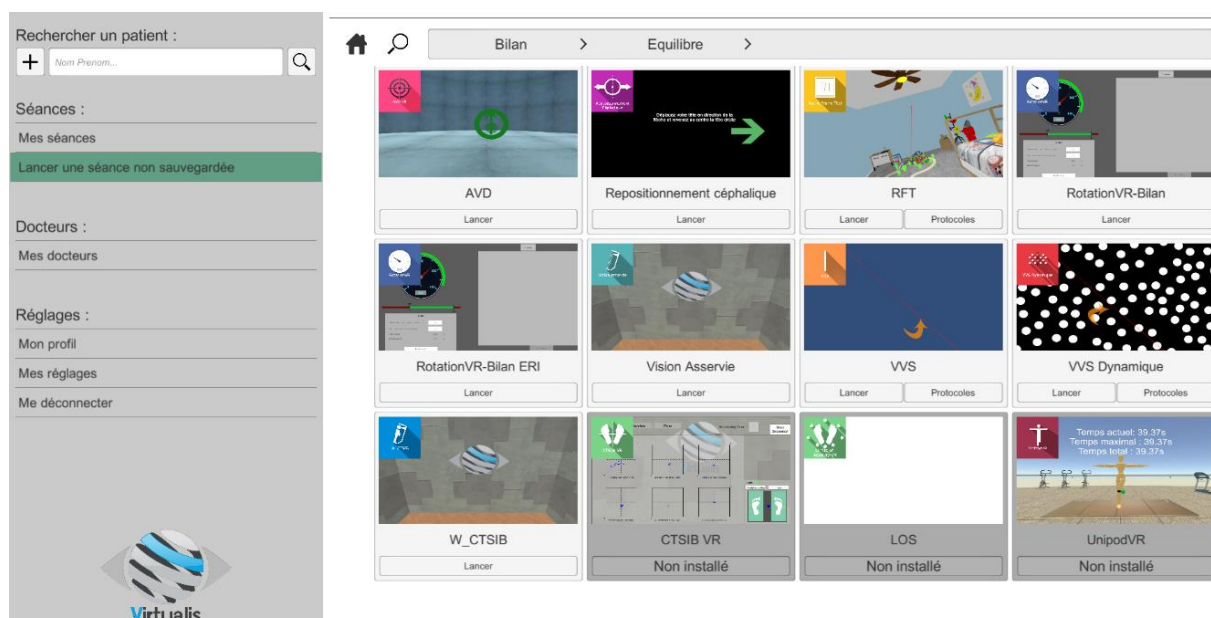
Rechercher un patient :

+ Nom Prenom...

Séances :

Mes séances

Lancer une séance non sauvegardée

Docteurs :

Mes docteurs

Réglages :

Mon profil

Mes réglages

Me déconnecter

Virtualis

Bilan > Equilibre >

AVD
Lancer

Repositionnement céphalique
Lancer

RFT
Lancer Protocoles

RotationVR-Bilan
Lancer

RotationVR-Bilan ERI
Lancer

Vision Asservie
Lancer

VVS
Lancer Protocoles

VVS Dynamique
Lancer Protocoles

W_CTSIB
Lancer

CTSIB VR
Non installé

LOS
Non installé

Temps actuel: 39.37s
Temps maximal : 39.37s
Temps total : 39.37s

UnipodVR
Non installé